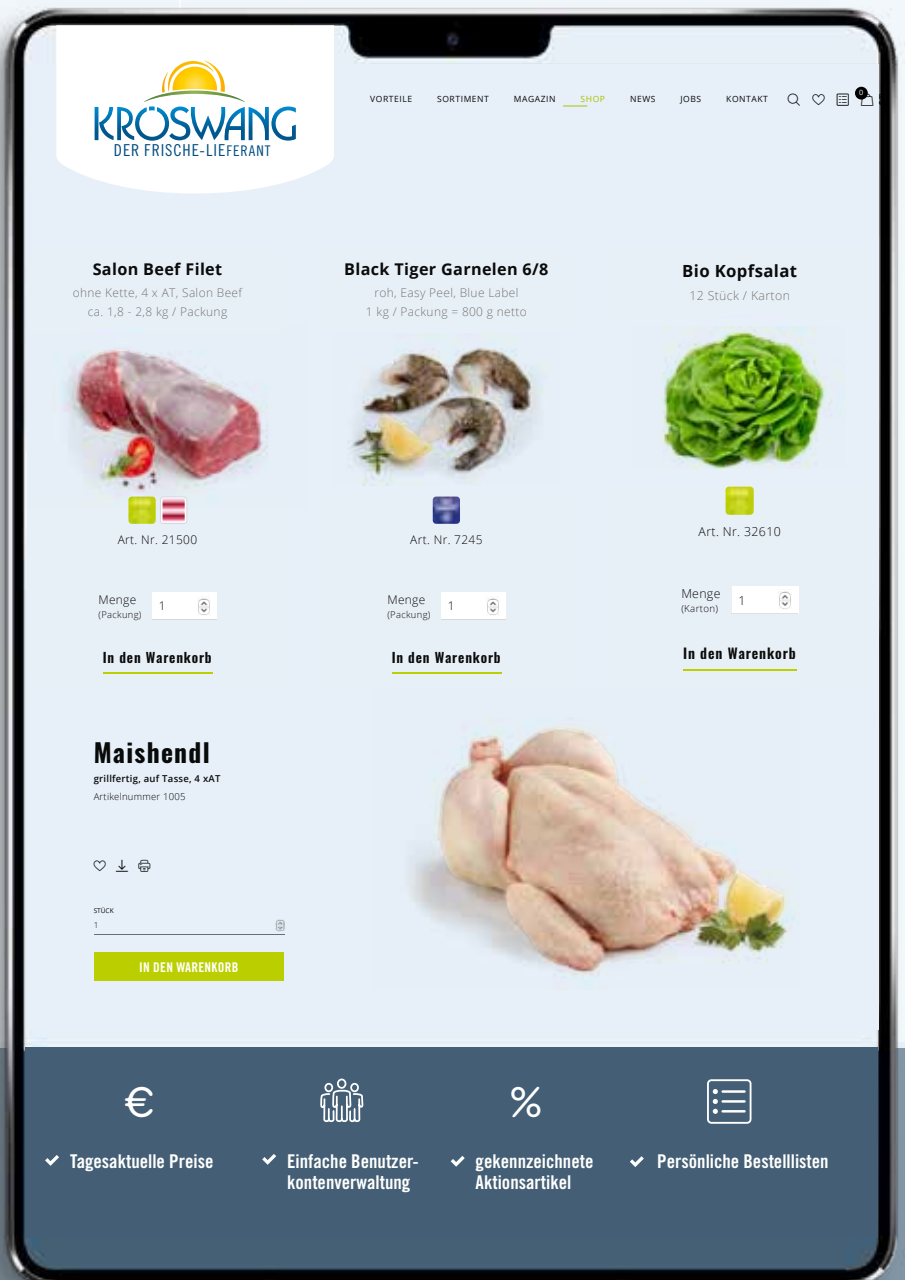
KRÖSWANG
DER FRISCHE-LIEFERANT

VORTEILE SORTIMENT MAGAZIN SHOP NEWS JOBS KONTAKT

0

Salon Beef Filet
ohne Kette, 4 x AT, Salon Beef
ca. 1,8 - 2,8 kg / Packung

Art. Nr. 21500

Menge (Packung) 1

In den Warenkorb

Black Tiger Garnelen 6/8
roh, Easy Peel, Blue Label
1 kg / Packung = 800 g netto

Art. Nr. 7245

Menge (Packung) 1

In den Warenkorb

Bio Kopfsalat
12 Stück / Karton

Art. Nr. 32610

Menge (Karton) 1

In den Warenkorb

Maishendl
grillfertig, auf Tasse, 4 xAT
Artikelnummer 1005

STÜCK
1

IN DEN WARENKORB

€

%

Tagesaktuelle Preise

Einfache Benutzerkontenverwaltung

gekennzeichnete Aktionsartikel

Persönliche Bestelllisten